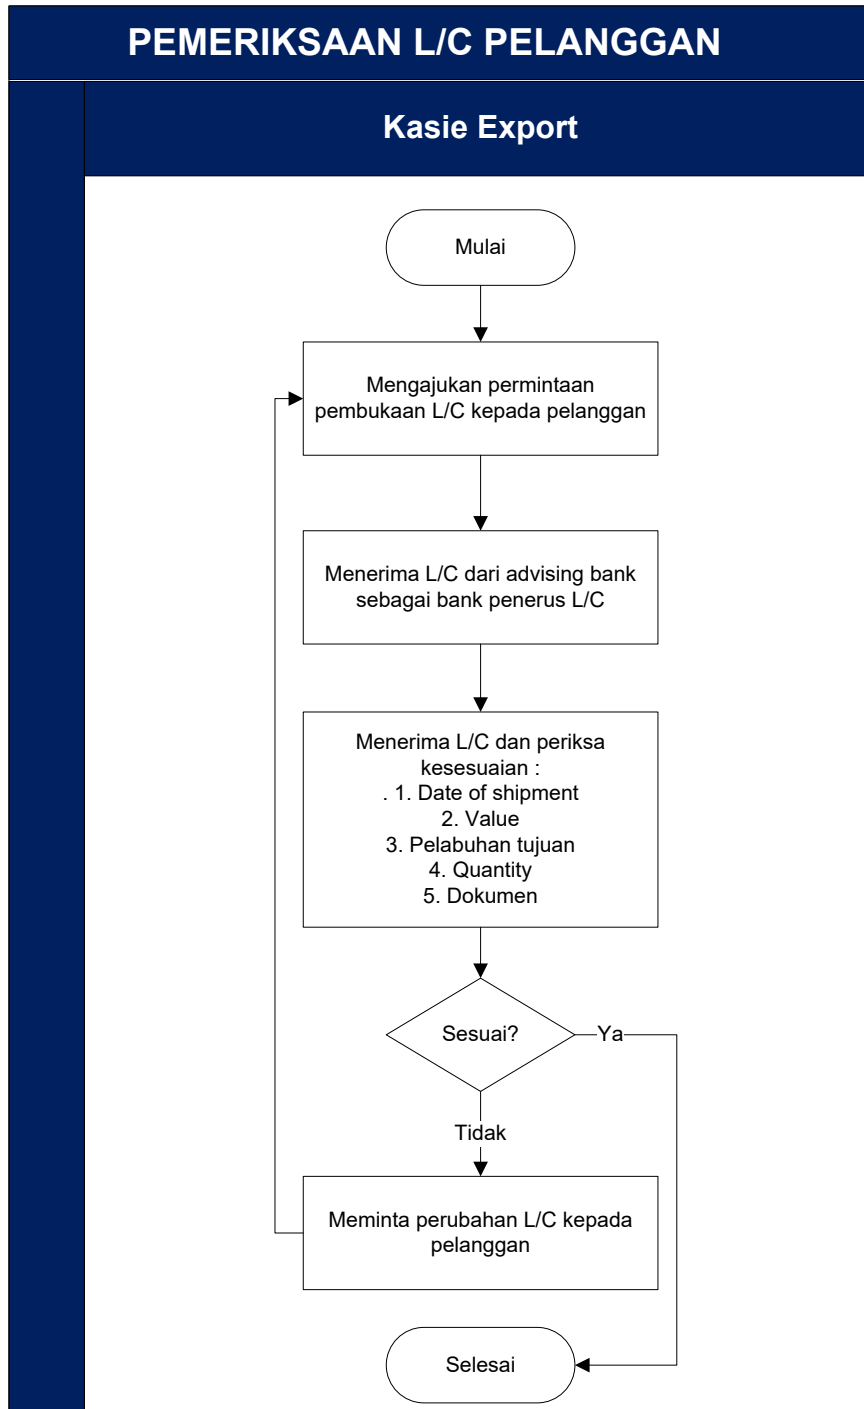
PEMERIKSAAN L/C PELANGGAN

Kasie Export

Mulai

Mengajukan permintaan pembukaan L/C kepada pelanggan

Menerima L/C dari advising bank sebagai bank penerus L/C

Menerima L/C dan periksa kesesuaian :
. 1. Date of shipment
2. Value
3. Pelabuhan tujuan
4. Quantity
5. Dokumen

Sesuai?

Ya

Tidak

Meminta perubahan L/C kepada pelanggan

Selesai